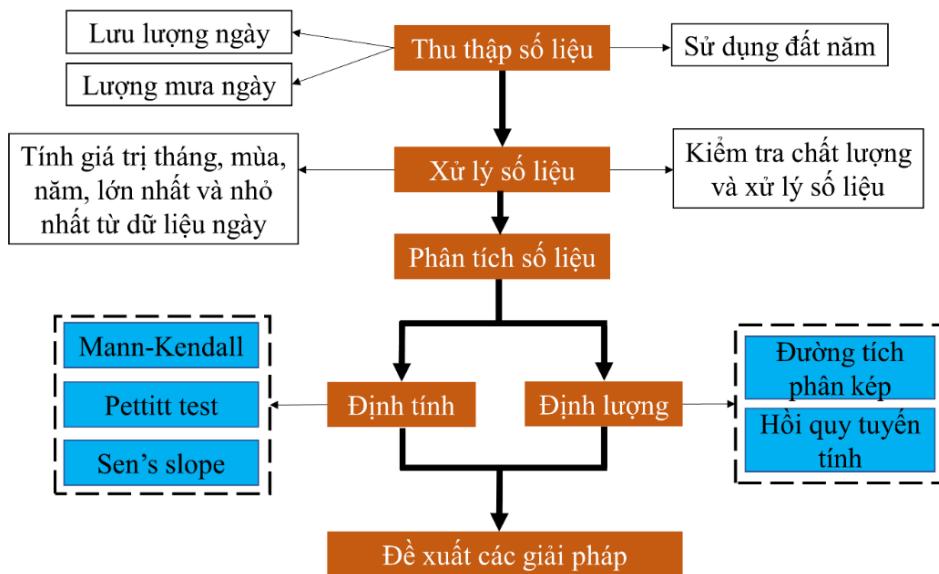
Lưu lượng ngày

Lượng mưa ngày

Thu thập số liệu

Sử dụng đất năm

Tính giá trị tháng, mùa, năm, lớn nhất và nhỏ nhất từ dữ liệu ngày

Xử lý số liệu

Kiểm tra chất lượng và xử lý số liệu

Phân tích số liệu

Mann-Kendall

Pettitt test

Sen’s slope

Định tính

Định lượng

Đường tích phân kép

Hồi quy tuyến tính

Đề xuất các giải pháp